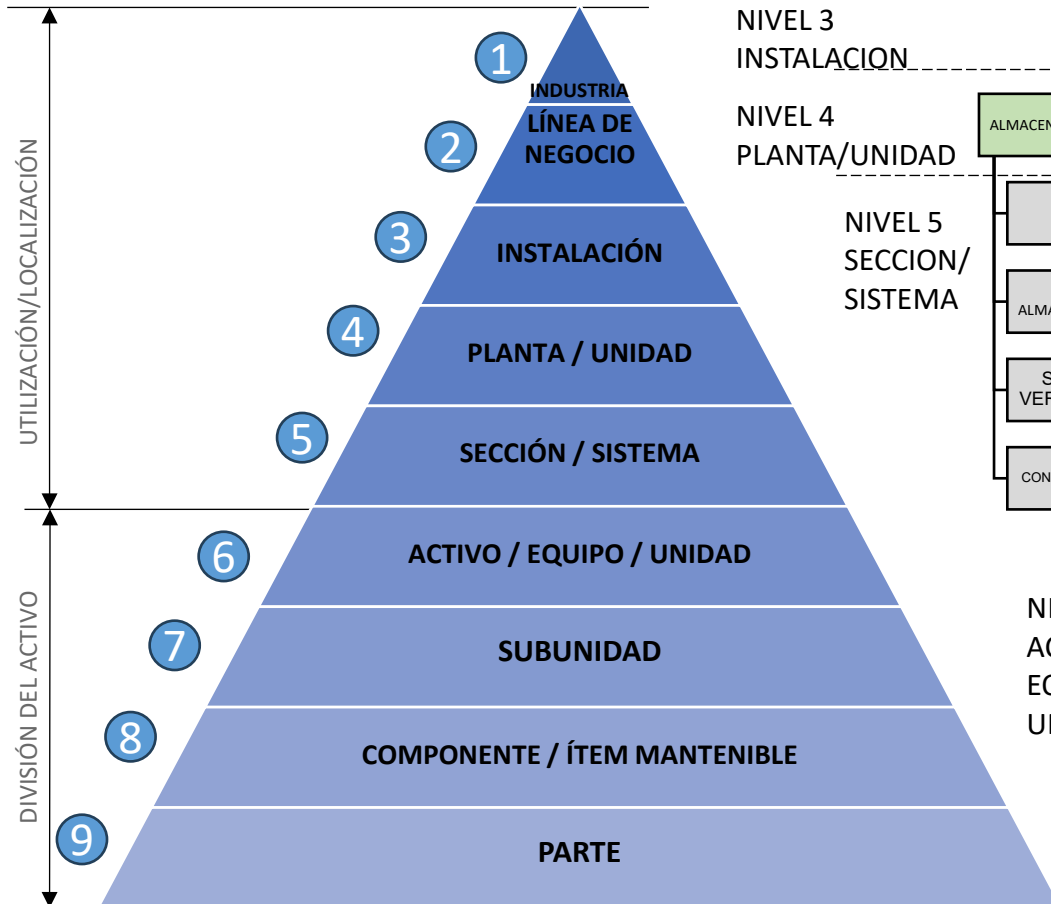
UTILIZACIÓN/LOCALIZACIÓN

DIVISIÓN DEL ACTIVO

1 INDUSTRIA

2 LÍNEA DE NEGOCIO

3 INSTALACIÓN

4 PLANTA / UNIDAD

5 SECCIÓN / SISTEMA

6 ACTIVO / EQUIPO / UNIDAD

7 SUBUNIDAD

8 COMPONENTE / ÍTEM MANTENIBLE

9 PARTE

NIVEL 3 INSTALACION

NIVEL 4 PLANTA/UNIDAD

ALMACEN

NIVEL 5 SECCION/ SISTEMA

ALMA

S VER

CON

NI AC EC UI